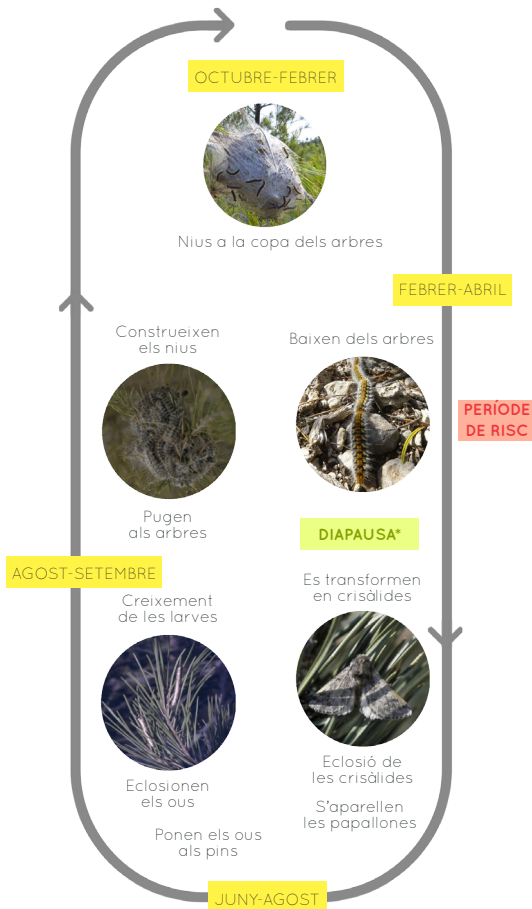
OCTUBRE-FEBRER

Nius a la copa dels arbres

FEBRER-ABRIL

Construeixen els nius

Baixen dels arbres

PERÍODE DE RISC

Pugen als arbres

DIAPAUSA*

AGOST-SETEMBRE

Es transformen en crisàlides

Creixement de les larves

Eclosionen els ous

Eclosió de les crisàlides

S'aparellen les papallones

Ponen els ous als pins

JUNY-AGOST